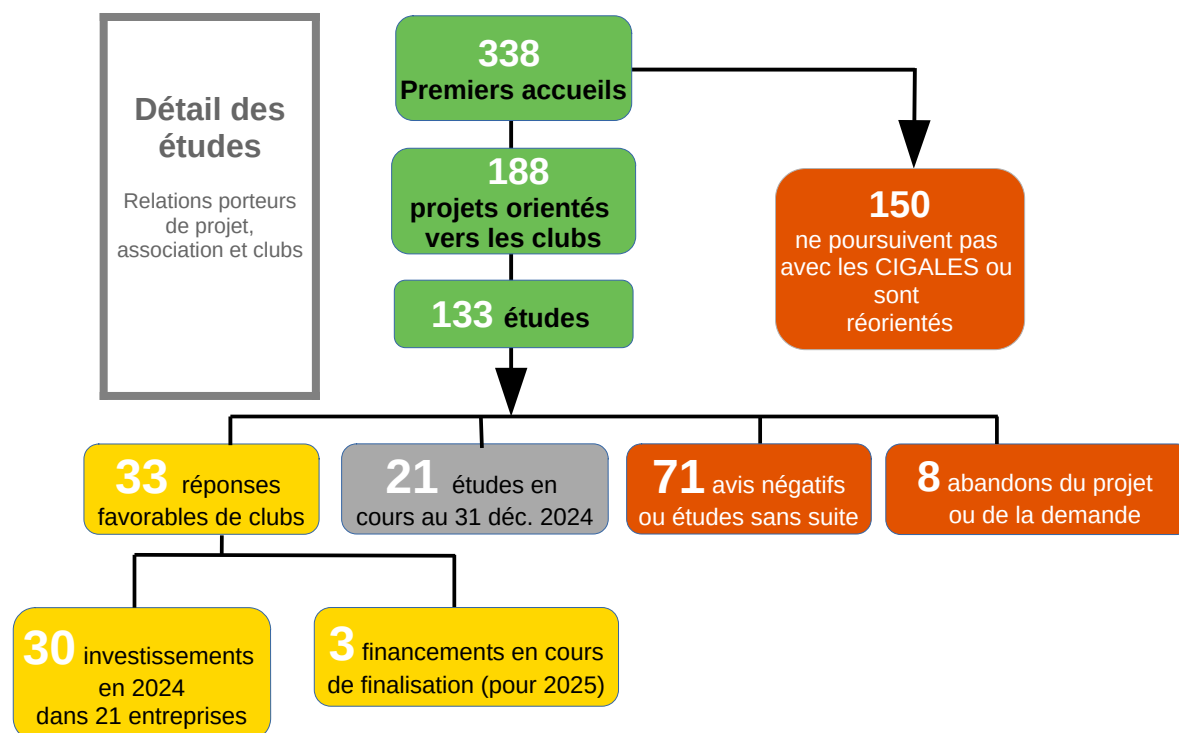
Détail des études

Relations porteurs de projet, association et clubs

338
Premiers accueils

188
projets orientés vers les clubs

133 études

150
ne poursuivent pas avec les CIGALES ou sont réorientés

33 réponses favorables de clubs

21 études en cours au 31 déc. 2024

71 avis négatifs ou études sans suite

8 abandons du projet ou de la demande

30 investissements en 2024 dans 21 entreprises

3 financements en cours de finalisation (pour 2025)